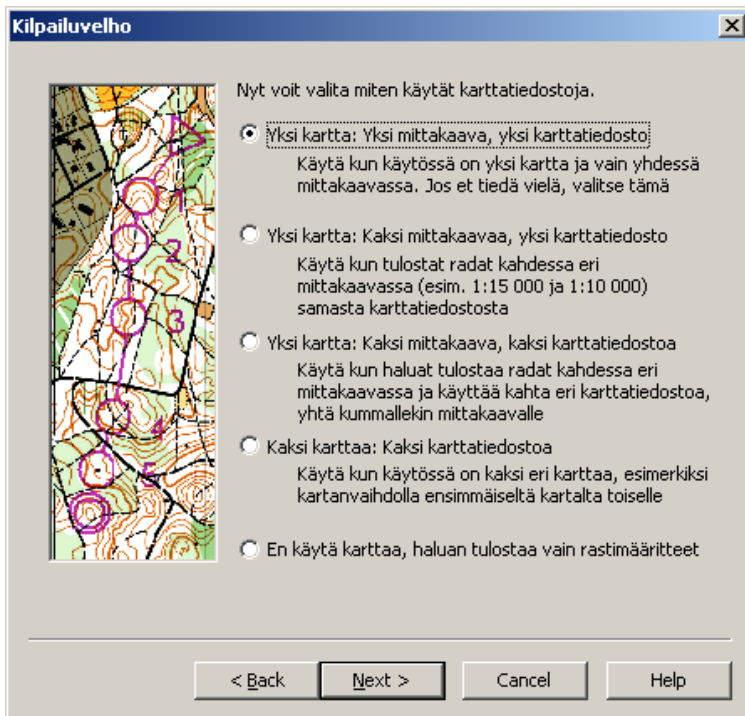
Kilpailuvelho

×

1

2

3

4

5

Nyt voit valita miten käytät karttatiedostoja.

Yksi kartta: Yksi mittakaava, yksi karttatiedosto
Käytä kun käytössä on yksi kartta ja vain yhdessä mittakaavassa. Jos et tiedä vielä, valitse tämä

Yksi kartta: Kaksi mittakaavaa, yksi karttatiedosto
Käytä kun tulostat radat kahdessa eri mittakaavassa (esim. 1:15 000 ja 1:10 000) samasta karttatiedostosta

Yksi kartta: Kaksi mittakaava, kaksi karttatiedostoa
Käytä kun haluat tulostaa radat kahdessa eri mittakaavassa ja käyttää kahta eri karttatiedostoa, yhtä kummallekin mittakaavalle

Kaksi karttaa: Kaksi karttatiedostoa
Käytä kun käytössä on kaksi eri karttaa, esimerkiksi kartanvaihdolla ensimmäiseltä kartalta toiselle

En käytä karttaa, haluan tulostaa vain rastimääritteet

< Back

Next >

Cancel

Help